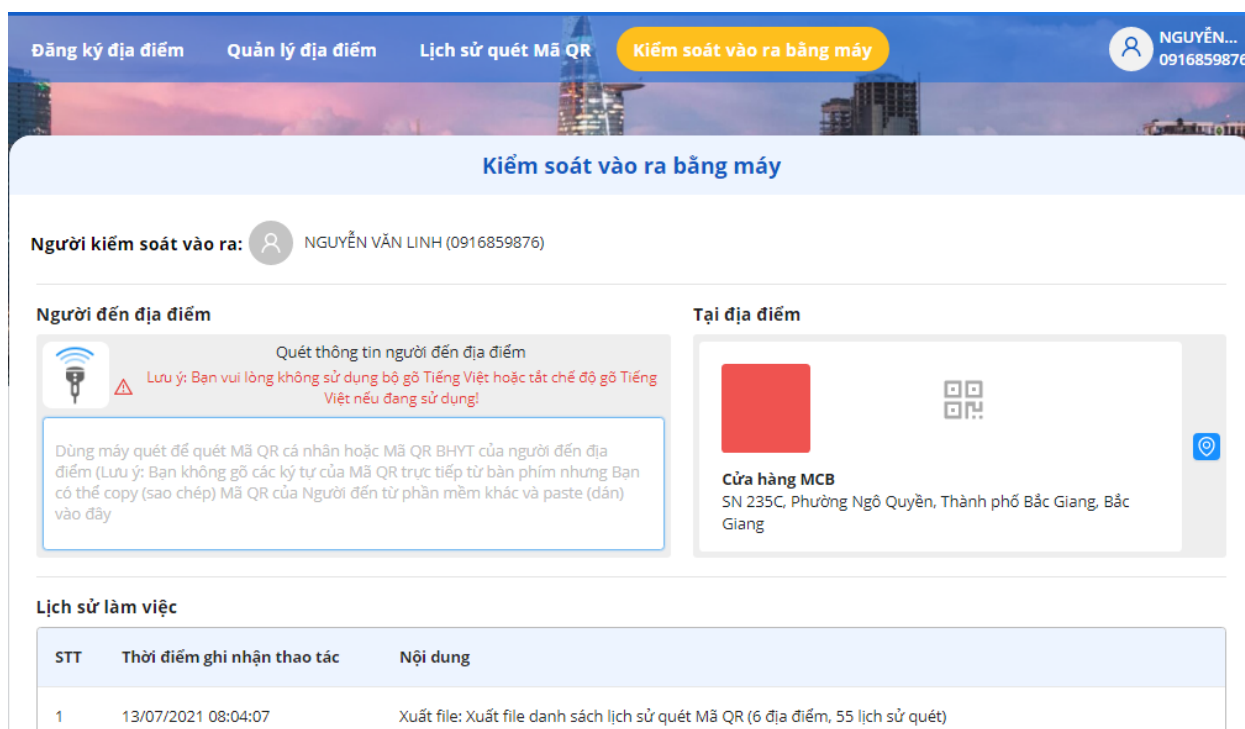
Đăng ký địa điểm   Quản lý địa điểm   Lịch sử quét Mã QR   Kiểm soát vào ra bằng máy   NGUYỄN... 0916859876

Kiểm soát vào ra bằng máy

Người kiểm soát vào ra: NGUYỄN VĂN LINH (0916859876)

Người đến địa điểm

Quét thông tin người đến địa điểm

Lưu ý: Bạn vui lòng không sử dụng bộ gõ Tiếng Việt hoặc tắt chế độ gõ Tiếng Việt nếu đang sử dụng!

Dùng máy quét để quét Mã QR cá nhân hoặc Mã QR BHYT của người đến địa điểm (Lưu ý: Bạn không gõ các ký tự của Mã QR trực tiếp từ bàn phím nhưng Bạn có thể copy (sao chép) Mã QR của Người đến từ phần mềm khác và paste (dán) vào đây

Tại địa điểm

Cửa hàng MCB
SN 235C, Phường Ngô Quyền, Thành phố Bắc Giang, Bắc Giang

Lịch sử làm việc

| STT | Thời điểm ghi nhận thao tác | Nội dung |
|---|---|---|
| 1 | 13/07/2021 08:04:07 | Xuất file: Xuất file danh sách lịch sử quét Mã QR (6 địa điểm, 55 lịch sử quét) |